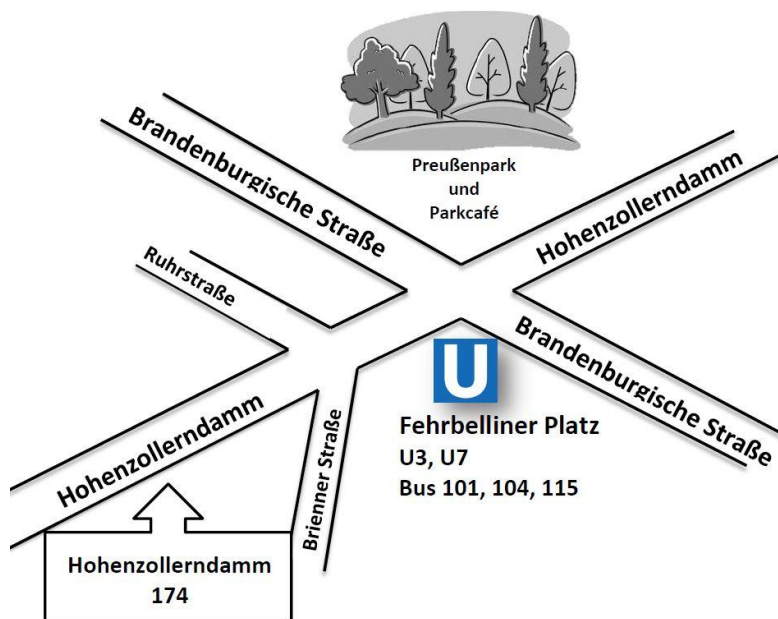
Preußenpark
und
Parkcafé

Brandenburgische Straße

Hohenzollerndamm

Ruhrstraße

Brandenburgische Straße

U

Fehrbelliner Platz
U3, U7
Bus 101, 104, 115

Hohenzollerndamm

Brienner Straße

Hohenzollerndamm
174